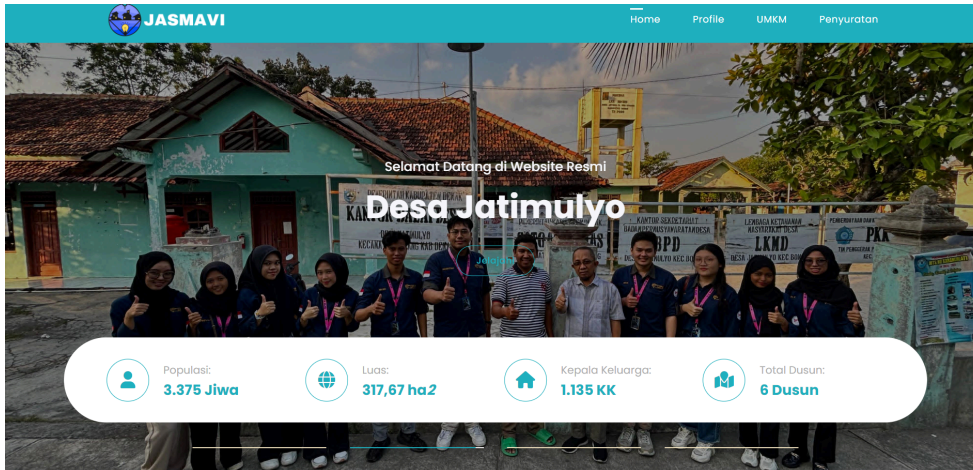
JASMAVI

Home Profile UMKM Penyuratan

Selamat Datang di Website Resmi

Desa Jatimulyo

Jelajahi

KANTOR SEKRETARIAT
BPD

LKMD

PKK

Populasi:
3.375 Jiwa

Luas:
317,67 ha2

Kepala Keluarga:
1.135 KK

Total Dusun:
6 Dusun